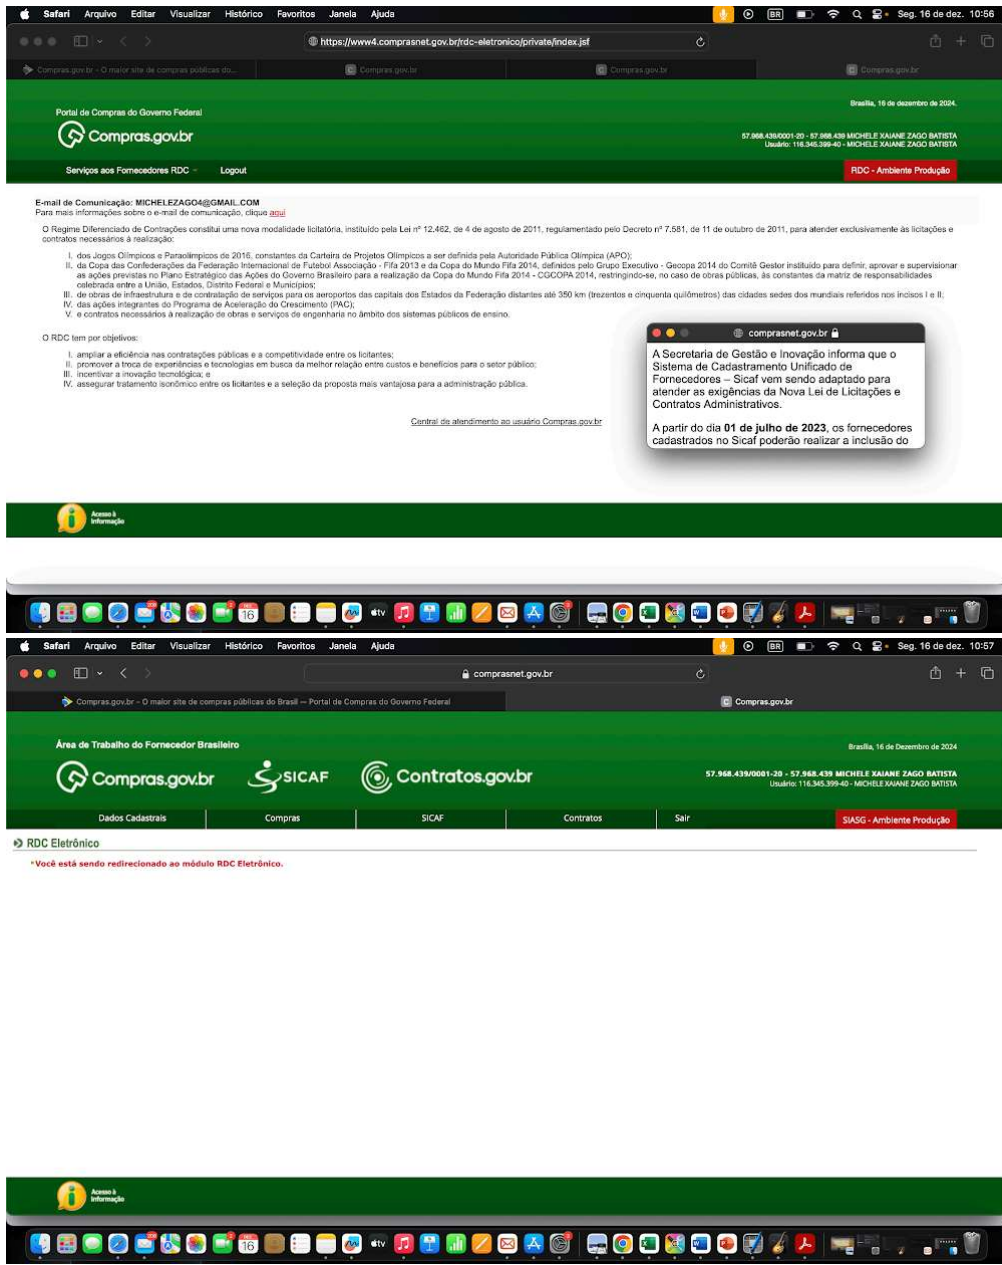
Safari Arquivo Editar Visualizar Histórico Favoritos Janela Ajuda Seg. 16 de dez. 10:56

https://www4.comprasnet.gov.br/rdc-eletronico/private/index.jsf

Compras.gov.br - O maior site de compras públicas do... | Compras.gov.br | Compras.gov.br | Compras.gov.br

Portal de Compras do Governo Federal

Compras.gov.br

Brasília, 16 de dezembro de 2024.

57.968.439/0001-20 - 57.968.439 MICHELE XAIANE ZAGO BATISTA
Usuário: 116.345.399-40 - MICHELE XAIANE ZAGO BATISTA

Serviços aos Fornecedores RDC Logout

RDC - Ambiente Produção

E-mail de Comunicação: MICHELEZAGO4@GMAIL.COM
Para mais informações sobre o e-mail de comunicação, clique aqui

O Regime Diferenciado de Contrações constitui uma nova modalidade licitatória, instituído pela Lei nº 12.462, de 4 de agosto de 2011, regulamentado pelo Decreto nº 7.581, de 11 de outubro de 2011, para atender exclusivamente às licitações e contratos necessários à realização:

I. dos Jogos Olímpicos e Paraolímpicos de 2016, constantes da Carteira de Projetos Olímpicos a ser definida pela Autoridade Pública Olímpica (APO);
II. da Copa das Confederações da Federação Internacional de Futebol Associação - Fifa 2013 e da Copa do Mundo Fifa 2014, definidos pelo Grupo Executivo - Gecopa 2014 do Comitê Gestor instituído para definir, aprovar e supervisionar as ações previstas no Plano Estratégico das Ações do Governo Brasileiro para a realização da Copa do Mundo Fifa 2014 - CGCOPA 2014, restringindo-se, no caso de obras públicas, às constantes da matriz de responsabilidades celebrada entre a União, Estados, Distrito Federal e Municípios;
III. de obras de infraestrutura e de contratação de serviços para os aeroportos das capitais dos Estados da Federação distantes até 350 km (trezentos e cinquenta quilômetros) das cidades sedes dos mundiais referidos nos incisos I e II;
IV. das ações integrantes do Programa de Aceleração do Crescimento (PAC);
V. e contratos necessários à realização de obras e serviços de engenharia no âmbito dos sistemas públicos de ensino.

O RDC tem por objetivos:

I. ampliar a eficiência nas contratações públicas e a competitividade entre os licitantes;
II. promover a troca de experiências e tecnologias em busca da melhor relação entre custos e benefícios para o setor público;
III. incentivar a inovação tecnológica; e
IV. assegurar tratamento isonômico entre os licitantes e a seleção da proposta mais vantajosa para a administração pública.

Central de atendimento ao usuário Compras.gov.br

comprasnet.gov.br

A Secretaria de Gestão e Inovação informa que o Sistema de Cadastramento Unificado de Fornecedores – Sicaf vem sendo adaptado para atender as exigências da Nova Lei de Licitações e Contratos Administrativos.

A partir do dia **01 de julho de 2023**, os fornecedores cadastrados no Sicaf poderão realizar a inclusão do

Acesso à Informação

Safari Arquivo Editar Visualizar Histórico Favoritos Janela Ajuda Seg. 16 de dez. 10:57

comprasnet.gov.br

Compras.gov.br – O maior site de compras públicas do Brasil – Portal de Compras do Governo Federal | Compras.gov.br

Área de Trabalho do Fornecedor Brasileiro

Compras.gov.br SICAF Contratos.gov.br

Brasília, 16 de Dezembro de 2024

57.968.439/0001-20 - 57.968.439 MICHELE XAIANE ZAGO BATISTA
Usuário: 116.345.399-40 - MICHELE XAIANE ZAGO BATISTA

Dados Cadastrais | Compras | SICAF | Contratos | Sair | SIASG - Ambiente Produção

RDC Eletrônico

*Você está sendo redirecionado ao módulo RDC Eletrônico.

Acesso à Informação